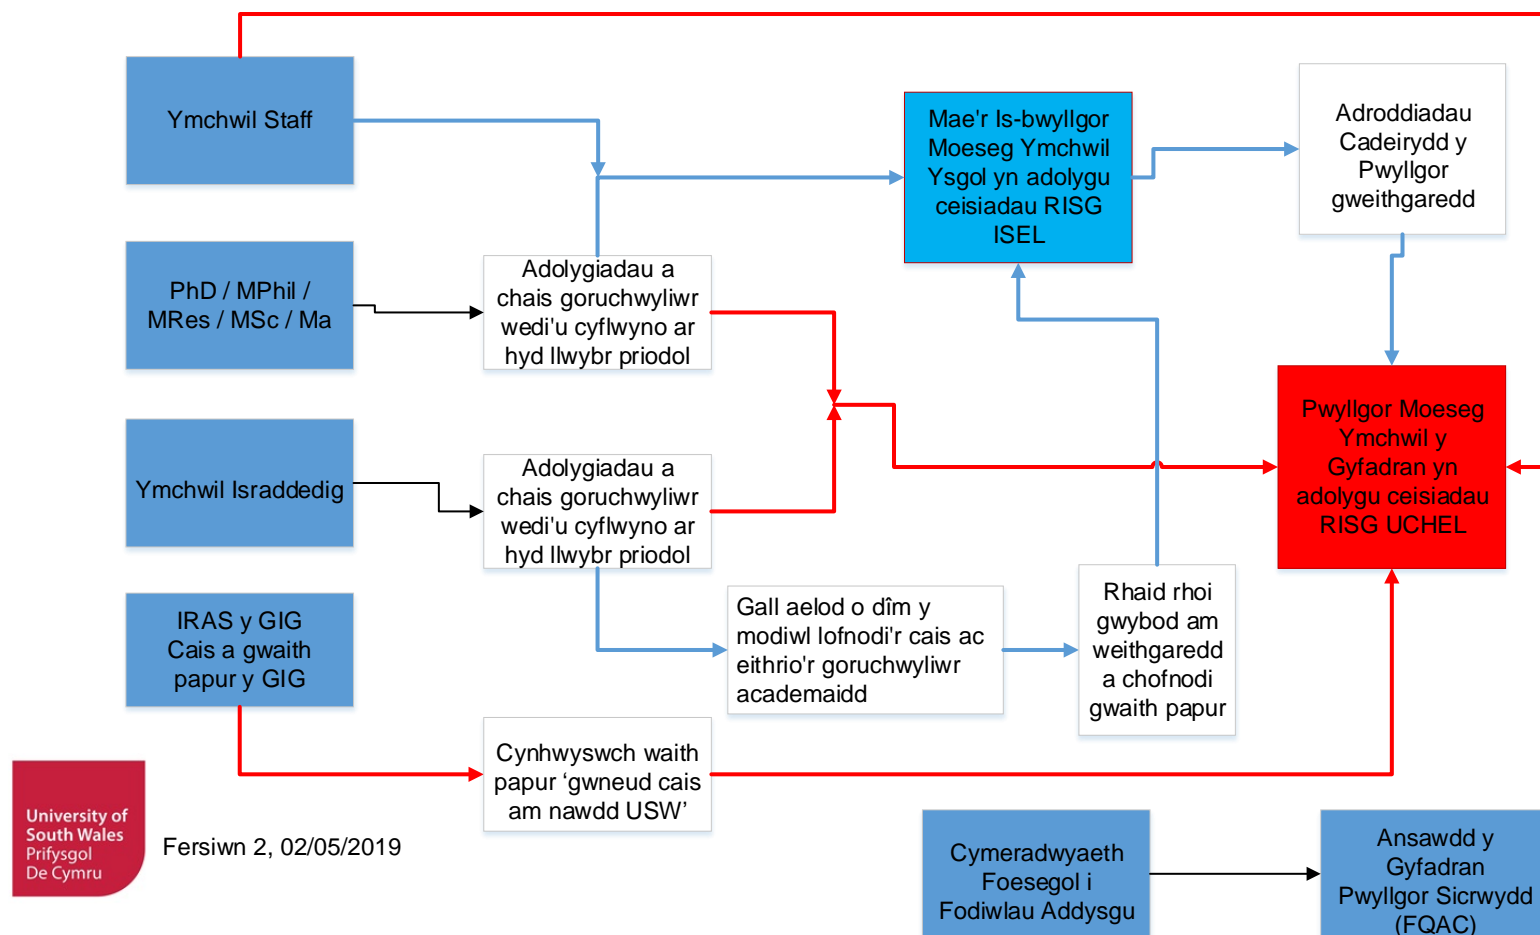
Ymchwil Staff

PhD / MPhil / MRes / MSc / Ma

Ymchwil Israddedig

IRAS y GIG
Cais a gwaith papur y GIG

Adolygiadau a chais goruchwyliwr wedi'u cyflwyno ar hyd llwybr priodol

Adolygiadau a chais goruchwyliwr wedi'u cyflwyno ar hyd llwybr priodol

Mae'r Is-bwyllgor Moeseg Ymchwil Ysgol yn adolygu ceisiadau RISG ISEL

Adroddiadau Cadeirydd y Pwyllgor gweithgaredd

Pwyllgor Moeseg Ymchwil y Gyfadran yn adolygu ceisiadau RISG UCHEL

Gall aelod o dîm y modiwl lofnodi'r cais ac eithrio'r goruchwyliwr academaidd

Rhaid rhoi gwybod am weithgaredd a chofnodi gwaith papur

Cynhwyswch waith papur 'gwneud cais am nawdd USW'

University of South Wales
Prifysgol De Cymru

Fersiwn 2, 02/05/2019

Cymeradwyaeth Foesegol i Fodiwlau Addysgu

Ansawdd y Gyfadran Pwyllgor Sicrwydd (FQAC)